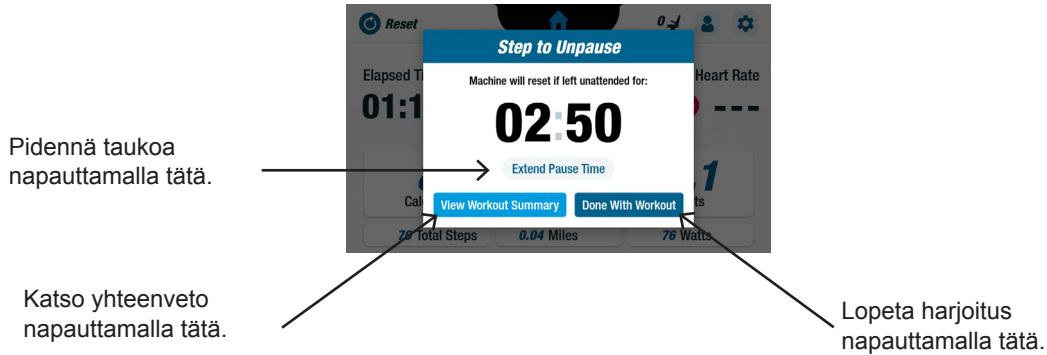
Reset

0

Step to Unpause

Machine will reset if left unattended for:

02:50

Extend Pause Time

View Workout Summary

Done With Workout

Elapsed Ti

01:1

Heart Rate

---

Cal

1

ts

76 Total Steps

0.04 Miles

76 Watts

Pidennä taukoa napauttamalla tätä.

Katso yhteenveto napauttamalla tätä.

Lopeta harjoitus napauttamalla tätä.